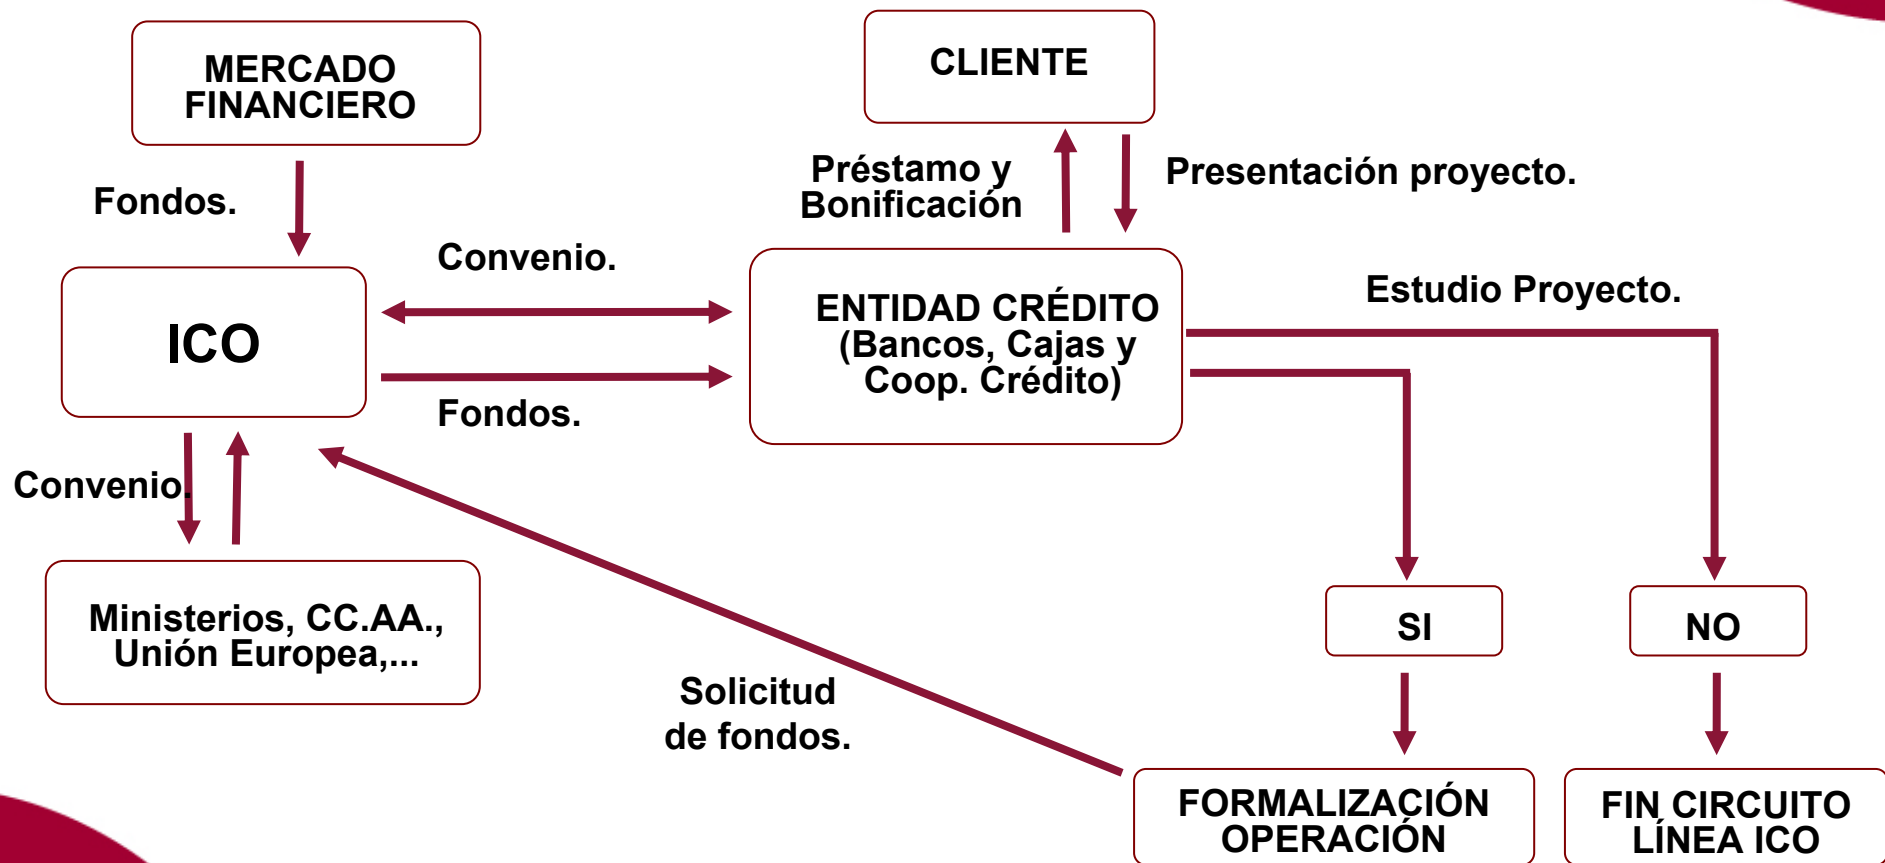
MERCADO FINANCIERO

Fondos.

ICO

Convenio.

Fondos.

Convenio.

Ministerios, CC.AA., Unión Europea,...

CLIENTE

Préstamo y Bonificación

Presentación proyecto.

ENTIDAD CRÉDITO (Bancos, Cajas y Coop. Crédito)

Estudio Proyecto.

SI

NO

Solicitud de fondos.

FORMALIZACIÓN OPERACIÓN

FIN CIRCUITO LÍNEA ICO